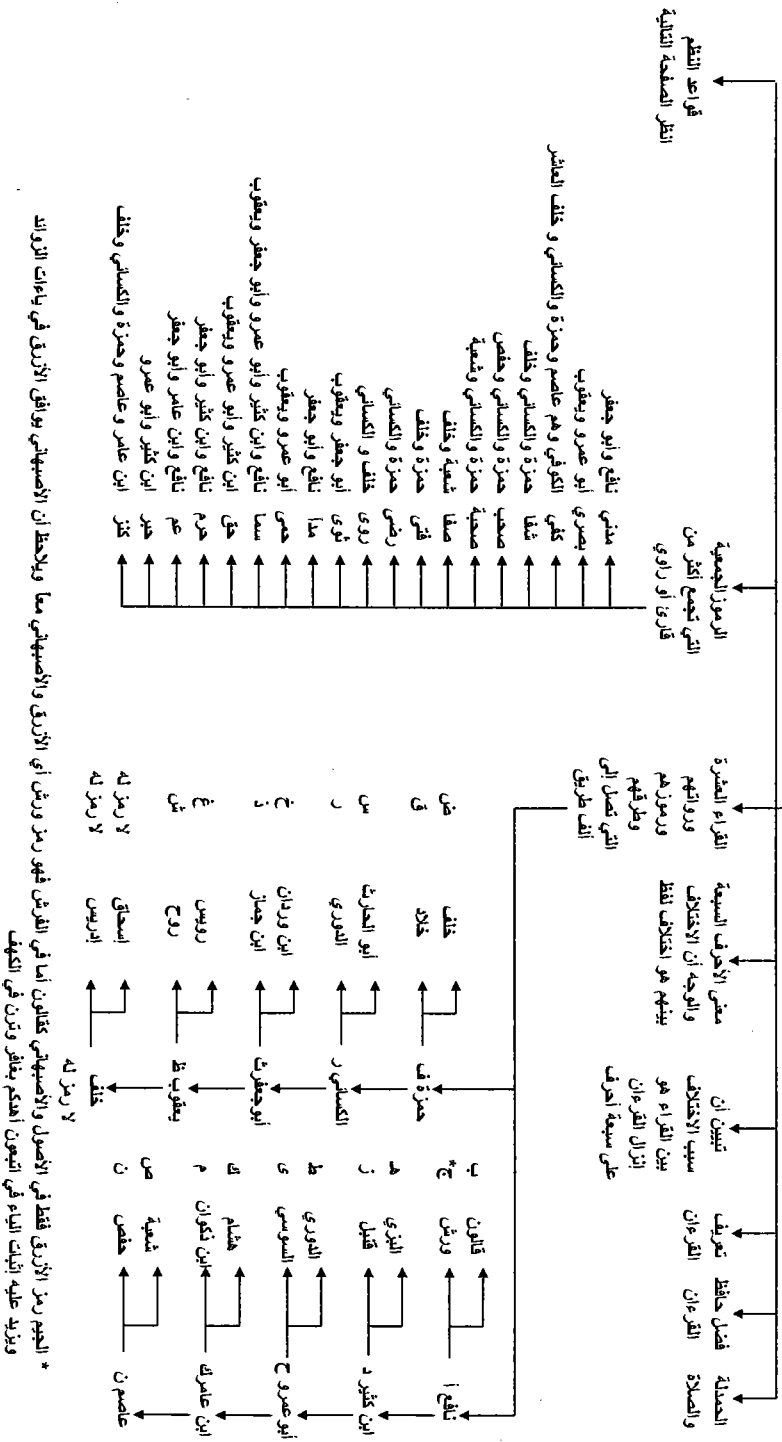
البسملة والحمدلة والصلاة

فضل حافظ القرءان

تعريف القرءان

تبيين أن سبب الاختلاف بين القراء هو إنزال القرءان على سبعة أحرف

معنى الأحرف السبعة والوجه أن الاختلاف بينهم هو اختلاف لفظ

القراء العشرة ورواتهم ورموزهم وطرقهم التي تصل إلى ألف طريق

الرموز الجمعية التي تجمع أكثر من قارئ أو راوي

قواعد النظم انظر الصفحة التالية

نافع أ — قالون ب، ورش ج*
ابن كثير د — البزي هـ، قنبل ز
أبو عمرو ح — الدوري ط، السوسي ي
ابن عامر ك — هشام ل، ابن ذكوان م
عاصم ن — شعبة ص، حفص ع

حمزة ف — خلف ض، خلاد ق
الكسائي ر — أبو الحارث س، الدوري ت
أبو جعفر ث — ابن وردان خ، ابن جماز ذ
يعقوب ظ — رويس غ، روح ش
خلف — إسحاق لا رمز له، إدريس لا رمز له
لا رمز له

مدنى — نافع وأبو جعفر
بصري — أبو عمرو ويعقوب
كفي — الكوفي وهم عاصم وحمزة والكسائي و خلف العاشر
شفا — حمزة والكسائي وخلف
صحب — حمزة والكسائي وحفص
صحبة — حمزة والكسائي وشعبة
صفا — شعبة وخلف
فتى — حمزة وخلف
رضى — حمزة والكسائي
روى — خلف والكسائي
ثوى — أبو جعفر ويعقوب
مدا — نافع وأبو جعفر
حمى — أبو عمرو ويعقوب
سما — نافع وابن كثير وأبو عمرو وأبو جعفر ويعقوب
حق — ابن كثير وأبو عمرو ويعقوب
حرم — نافع وابن كثير وأبو جعفر
عم — نافع وابن عامر وأبو جعفر
حبر — ابن كثير وأبو عمرو
كنز — ابن عامر و عاصم وحمزة و الكسائي وخلف

* الجيم رمز الأزرق فقط في الأصول والأصبهاني كقالون أما في الفرش فهو رمز ورش أي الأزرق والأصبهاني معا ويلاحظ أن الأصبهاني يوافق الأزرق في ياءات الزوائد ويزيد عليه إثبات الياء في اتبعون أهدكم بغافر وترن في الكهف